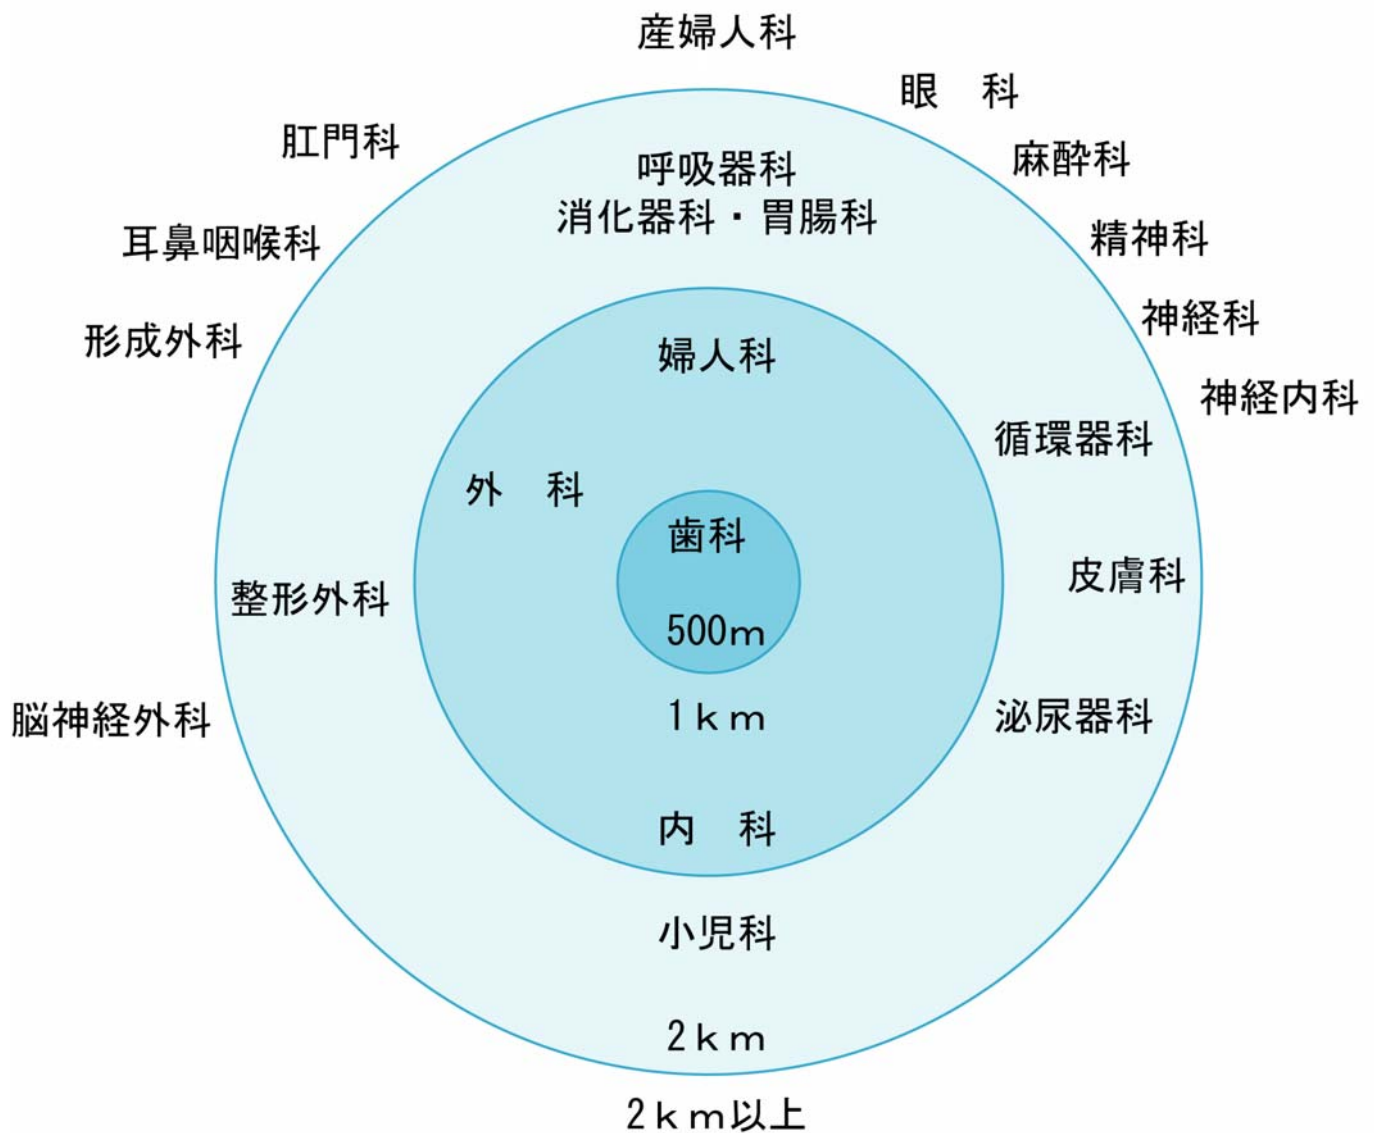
産婦人科

眼　科

肛門科

麻酔科

呼吸器科
消化器科・胃腸科

耳鼻咽喉科

精神科

神経科

形成外科

神経内科

婦人科

循環器科

外　科

歯科

皮膚科

整形外科

500m

脳神経外科

1ｋｍ

泌尿器科

内　科

小児科

2ｋｍ

2ｋｍ以上